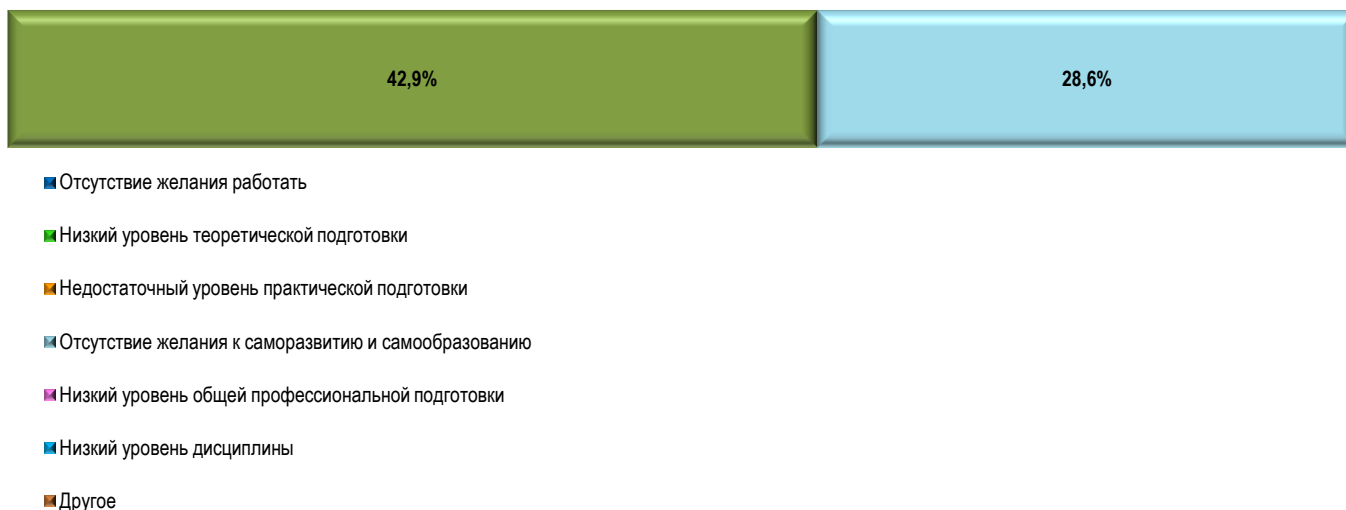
42,9%

28,6%

Отсутствие желания работать

Низкий уровень теоретической подготовки

Недостаточный уровень практической подготовки

Отсутствие желания к саморазвитию и самообразованию

Низкий уровень общей профессиональной подготовки

Низкий уровень дисциплины

Другое